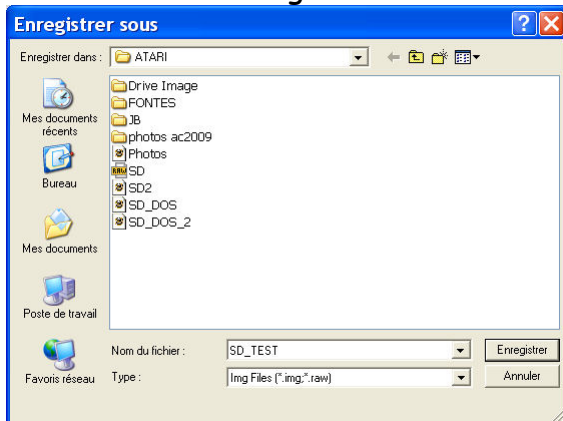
Enregistrer sous

Enregistrer dans : ATARI

Mes documents récents

Bureau

Mes documents

Poste de travail

Favoris réseau

Drive Image
FONTES
JB
photos ac2009
Photos
SD
SD2
SD_DOS
SD_DOS_2

Nom du fichier : SD_TEST

Type : Img Files (*.img;*.raw)

Enregistrer

Annuler